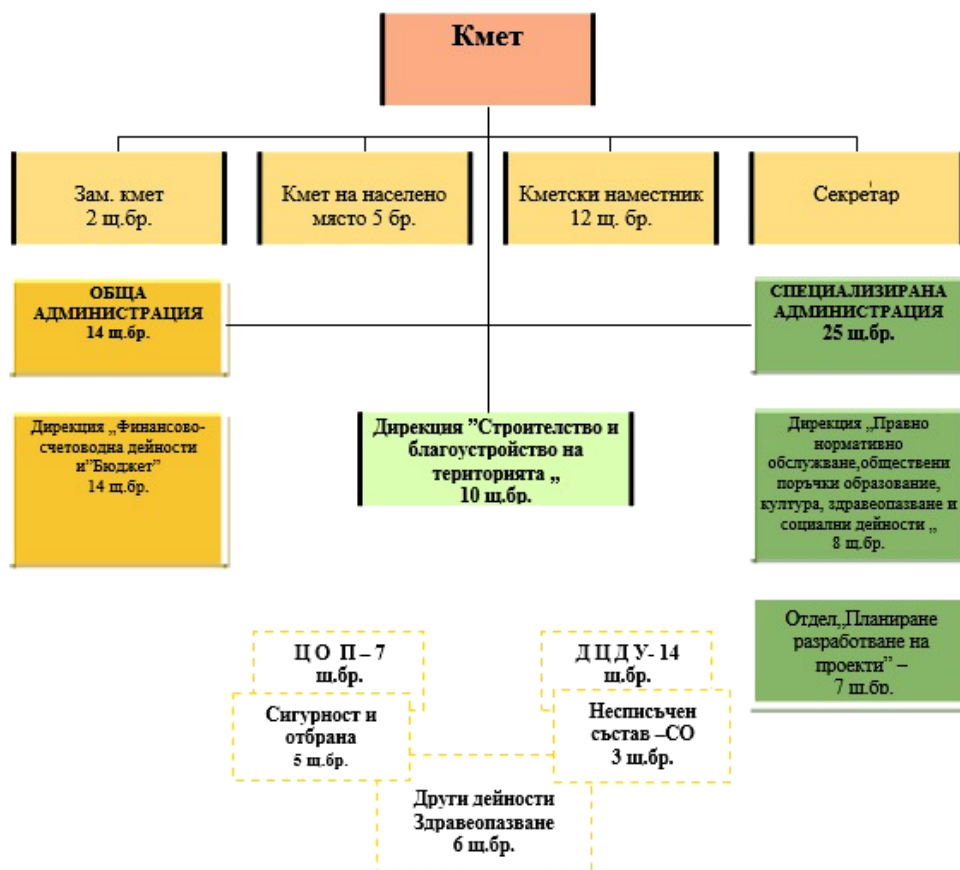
Кмет

Зам. кмет 2 щ.бр.

Кмет на населено място 5 бр.

Кметски наместник 12 щ. бр.

Секретар

ОБЩА АДМИНИСТРАЦИЯ 14 щ.бр.

СПЕЦИАЛИЗИРАНА АДМИНИСТРАЦИЯ 25 щ.бр.

Дирекция „Финансово-счетоводна дейности и"Бюджет" 14 щ.бр.

Дирекция "Строителство и благоустройство на територията „ 10 щ.бр.

Дирекция „Правно нормативно обслужване,обществени поръчки образование, култура, здравеопазване и социални дейности „ 8 щ.бр.

Отдел„Планиране разработване на проекти" – 7 щ.бр.

Ц О П – 7 щ.бр.

Д Ц Д У- 14 щ.бр.

Сигурност и отбрана 5 щ.бр.

Несписъчен състав –СО 3 щ.бр.

Други дейности Здравеопазване 6 щ.бр.